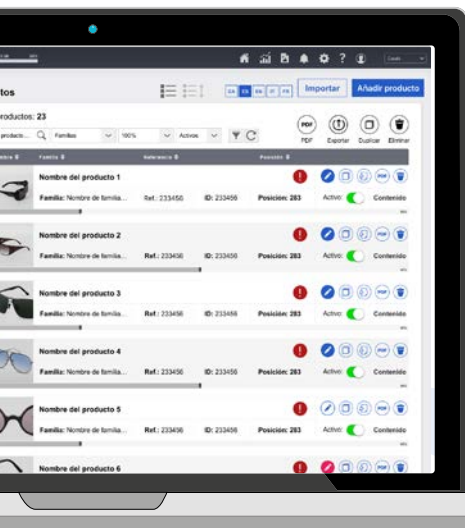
tos

productos: 23

Importar
Añadir producto

producto... Familias 100% Activos

PDF Exportar Duplicar Eliminar

Familia Referencia Posición

Nombre del producto 1
Familia: Nombre de familia... Ref.: 233456 ID: 233456 Posición: 263
Activo: Contenido

Nombre del producto 2
Familia: Nombre de familia... Ref.: 233456 ID: 233456 Posición: 263
Activo: Contenido

Nombre del producto 3
Familia: Nombre de familia... Ref.: 233456 ID: 233456 Posición: 263
Activo: Contenido

Nombre del producto 4
Familia: Nombre de familia... Ref.: 233456 ID: 233456 Posición: 263
Activo: Contenido

Nombre del producto 5
Familia: Nombre de familia... Ref.: 233456 ID: 233456 Posición: 263
Activo: Contenido

Nombre del producto 6